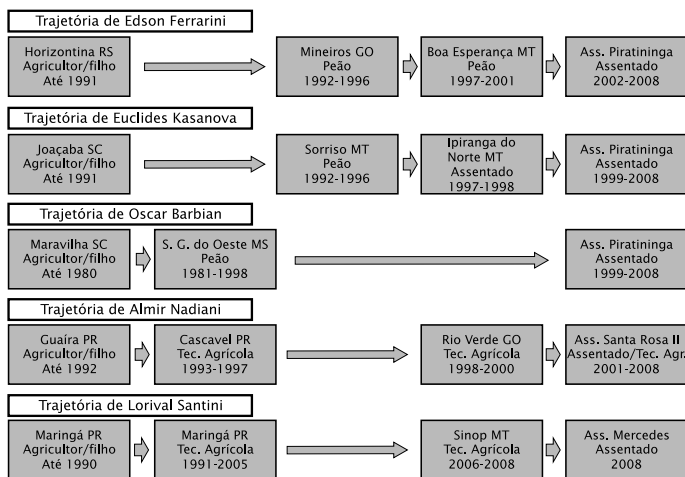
Trajetória de Edson Ferrarini

Horizontina RS
Agricultor/filho
Até 1991

Mineiros GO
Peão
1992-1996

Boa Esperança MT
Peão
1997-2001

Ass. Piratininga
Assentado
2002-2008

Trajetória de Euclides Kasanova

Joaçaba SC
Agricultor/filho
Até 1991

Sorriso MT
Peão
1992-1996

Ipiranga do Norte MT
Assentado
1997-1998

Ass. Piratininga
Assentado
1999-2008

Trajetória de Oscar Barbian

Maravilha SC
Agricultor/filho
Até 1980

S. G. do Oeste MS
Peão
1981-1998

Ass. Piratininga
Assentado
1999-2008

Trajetória de Almir Nadiani

Guaíra PR
Agricultor/filho
Até 1992

Cascavel PR
Tec. Agrícola
1993-1997

Rio Verde GO
Tec. Agrícola
1998-2000

Ass. Santa Rosa II
Assentado/Tec. Agr
2001-2008

Trajetória de Lorival Santini

Maringá PR
Agricultor/filho
Até 1990

Maringá PR
Tec. Agrícola
1991-2005

Sinop MT
Tec. Agrícola
2006-2008

Ass. Mercedes
Assentado
2008